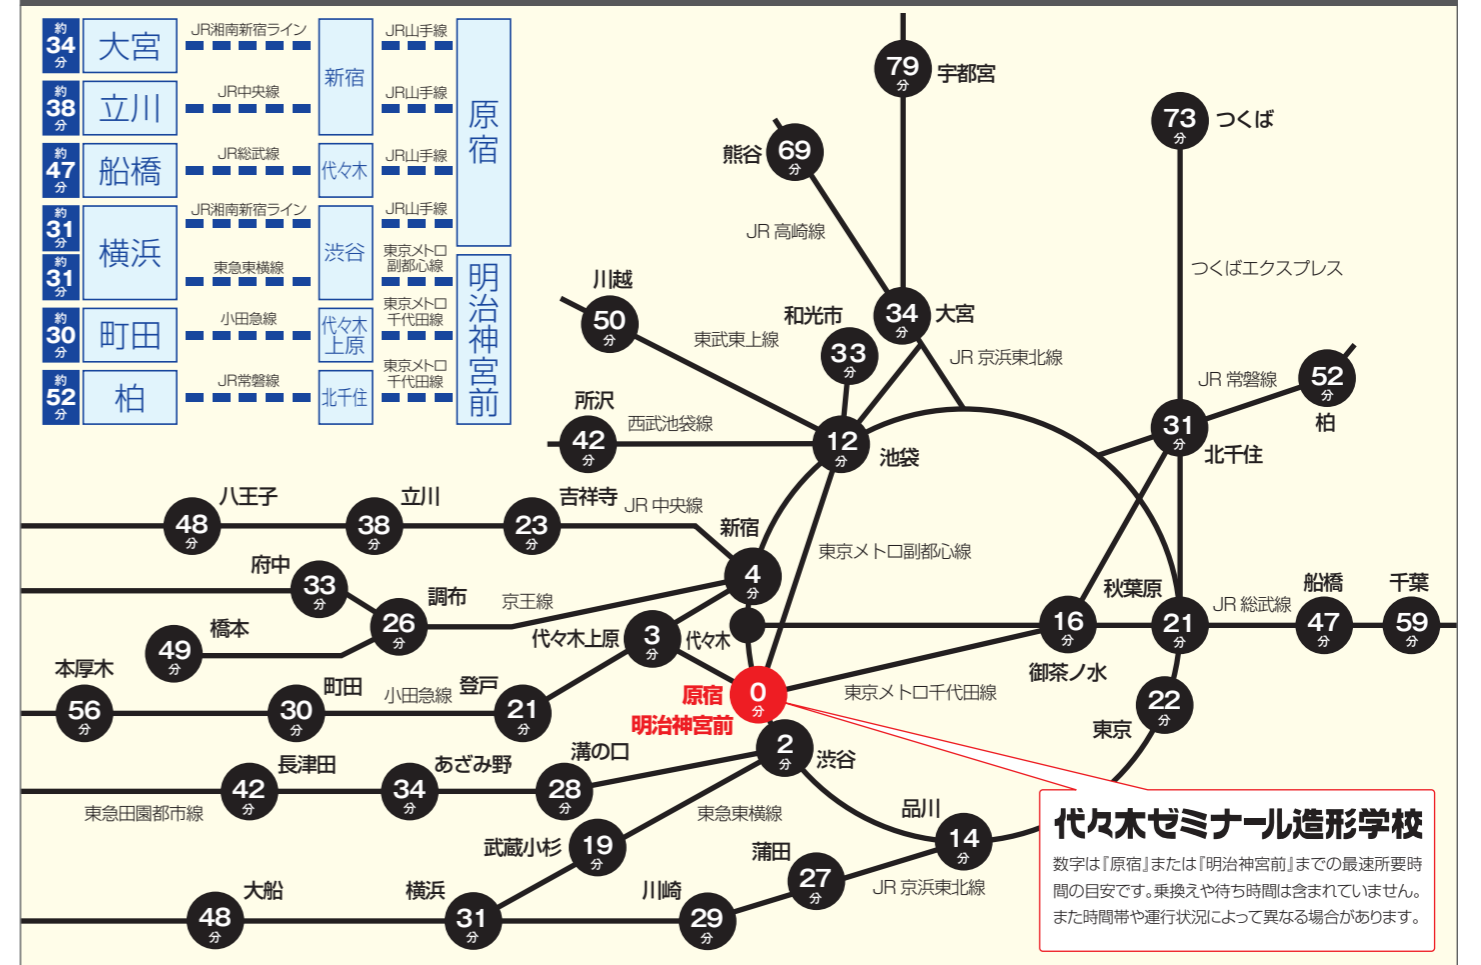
約 34 分 大宮 JR湘南新宿ライン 新宿 JR山手線
約 38 分 立川 JR中央線 JR山手線
約 47 分 船橋 JR総武線 代々木 JR山手線
約 31 分 横浜 JR湘南新宿ライン 渋谷 JR山手線
約 31 分 東急東横線 東京メトロ副都心線
約 30 分 町田 小田急線 代々木上原 東京メトロ千代田線
約 52 分 柏 JR常磐線 北千住 東京メトロ千代田線

原宿
明治神宮前

79 分 宇都宮
73 分 つくば
熊谷 69 分
JR 高崎線
つくばエクスプレス
川越
50 分
和光市
33 分
34 分 大宮
東武東上線
JR 京浜東北線
JR 常磐線
52 分
柏
所沢
42 分
西武池袋線
12 分 池袋
31 分 北千住
八王子
48 分
立川
38 分
吉祥寺
23 分
JR 中央線
新宿
4 分
東京メトロ副都心線
府中
33 分
調布
26 分
京王線
秋葉原
16 分
21 分
JR 総武線
船橋
47 分
千葉
59 分
橋本
49 分
代々木上原
3 分
代々木
御茶ノ水
本厚木
56 分
町田
30 分
小田急線
登戸
21 分
原宿
0 分
明治神宮前
東京メトロ千代田線
22 分
東京
長津田
42 分
あざみ野
34 分
溝の口
28 分
2 分 渋谷
東急田園都市線
東急東横線
品川
14 分
武蔵小杉
19 分
蒲田
27 分
JR 京浜東北線
大船
48 分
横浜
31 分
川崎
29 分

代々木ゼミナール造形学校
数字は『原宿』または『明治神宮前』までの最速所要時間の目安です。乗換えや待ち時間は含まれていません。また時間帯や運行状況によって異なる場合があります。